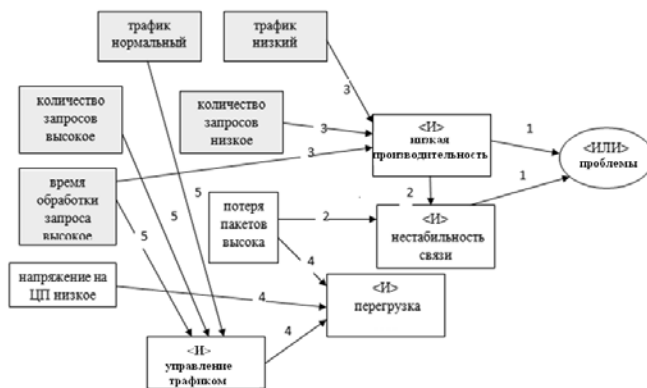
трафик нормальный

трафик низкий

количество запросов высокое

количество запросов низкое

<И> низкая производительность

<ИЛИ> проблемы

время обработки запроса высокое

потеря пакетов высока

<И> нестабильность связи

напряжение на ЦП низкое

<И> перегрузка

<И> управление трафиком

3

3

3

1

1

2

2

5

5

5

4

4

4